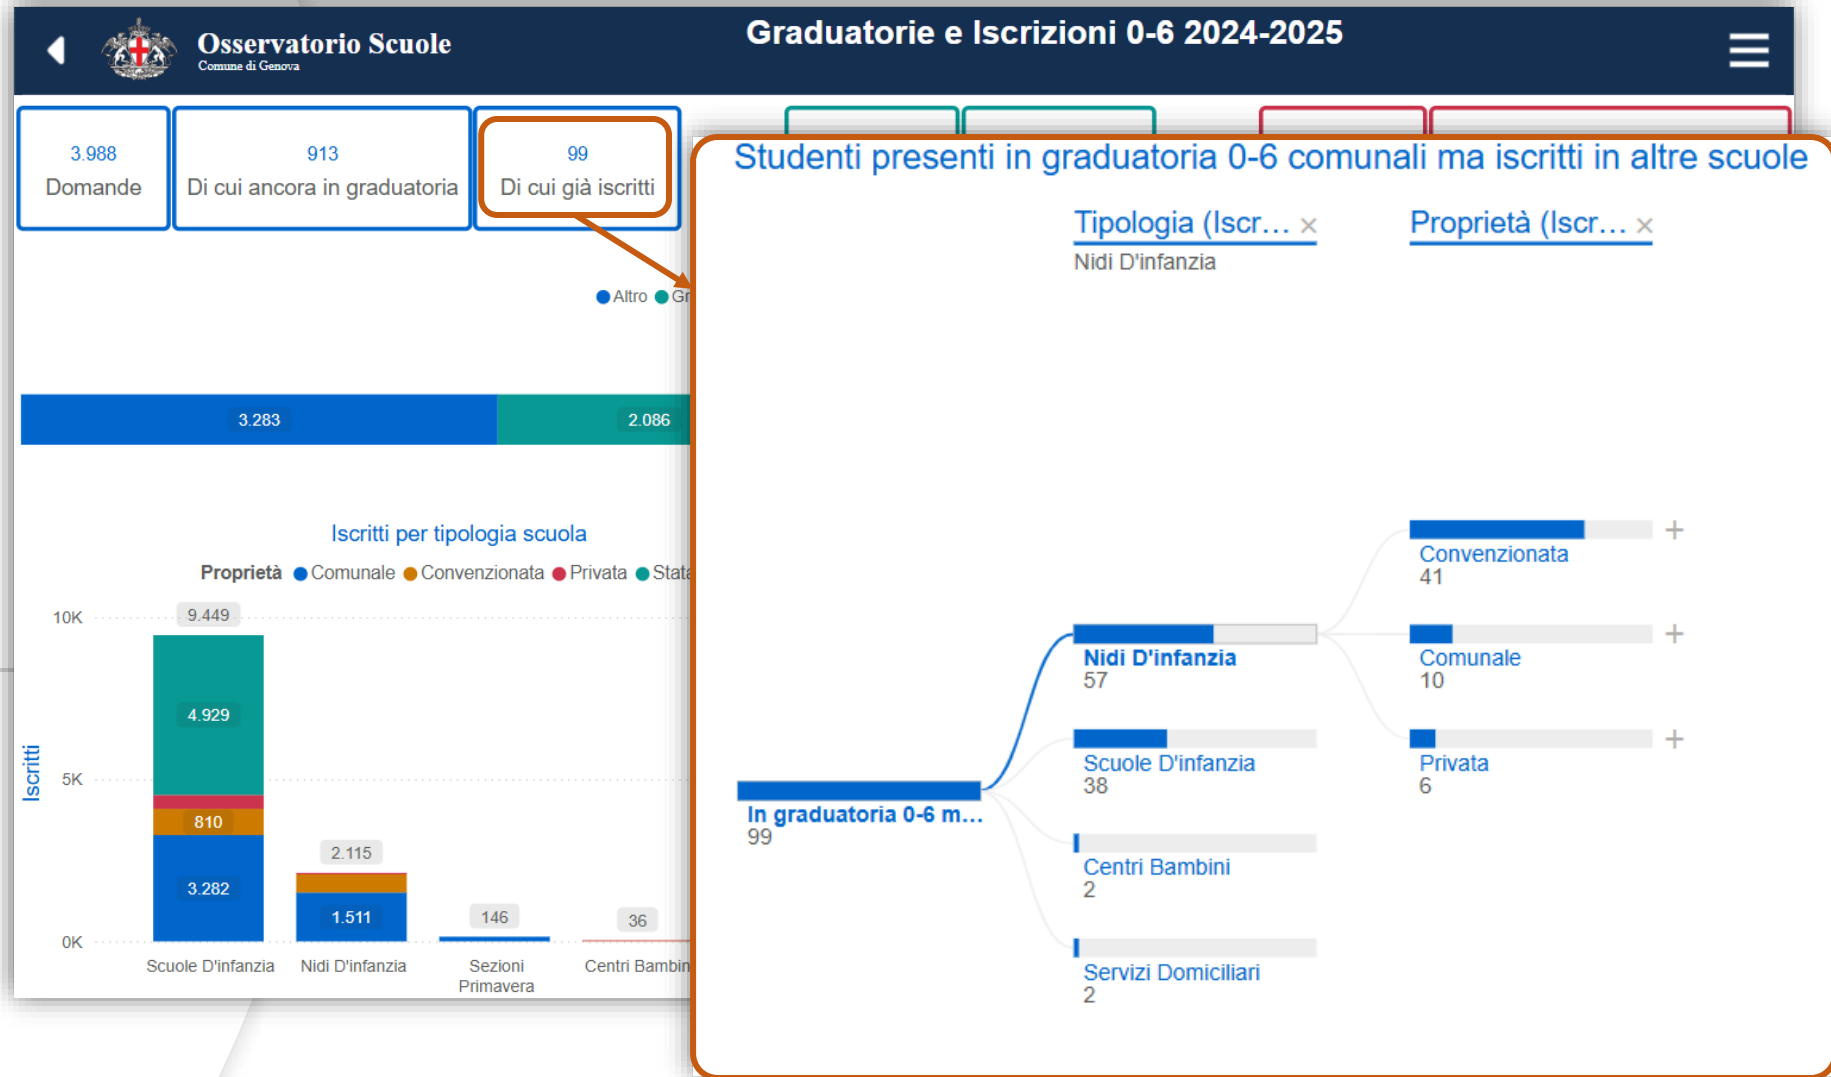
Osservatorio Scuole
Comune di Genova

Graduatorie e Iscrizioni 0-6 2024-2025

3.988
Domande

913
Di cui ancora in graduatoria

99
Di cui già iscritti

Altro Gr

3.283 2.086

Iscritti per tipologia scuola

Proprietà Comunale Convenzionata Privata Stata

10K
5K
0K
Iscritti

9.449
4.929
810
3.282
2.115
1.511
146
36

Scuole D'infanzia
Nidi D'infanzia
Sezioni Primavera
Centri Bambin

Studenti presenti in graduatoria 0-6 comunali ma iscritti in altre scuole

Tipologia (Iscr... ×
Nidi D'infanzia

Proprietà (Iscr... ×

In graduatoria 0-6 m...
99

Nidi D'infanzia
57

Scuole D'infanzia
38

Centri Bambini
2

Servizi Domiciliari
2

Convenzionata
41

Comunale
10

Privata
6